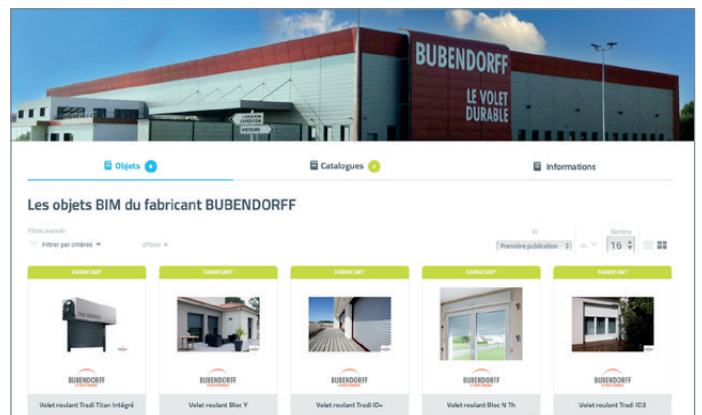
BUBENDORFF
LE VOLET DURABLE

LIVRAISON EXPEDITION
VISITEURS

Objets 6

Catalogues 2

Informations

Les objets BIM du fabricant BUBENDORFF

Filtres avancés

Filtrer par critères

Effacer ×

Tri

Première publication

Nombre

16

FABRICANT

BUBENDORFF

Volet roulant Tradi Titan Intégré

FABRICANT

BUBENDORFF

Volet roulant Bloc Y

FABRICANT

BUBENDORFF

Volet roulant Tradi ID+

FABRICANT

BUBENDORFF

Volet roulant Bloc N Th

FABRICANT

BUBENDORFF

Volet roulant Tradi ID3